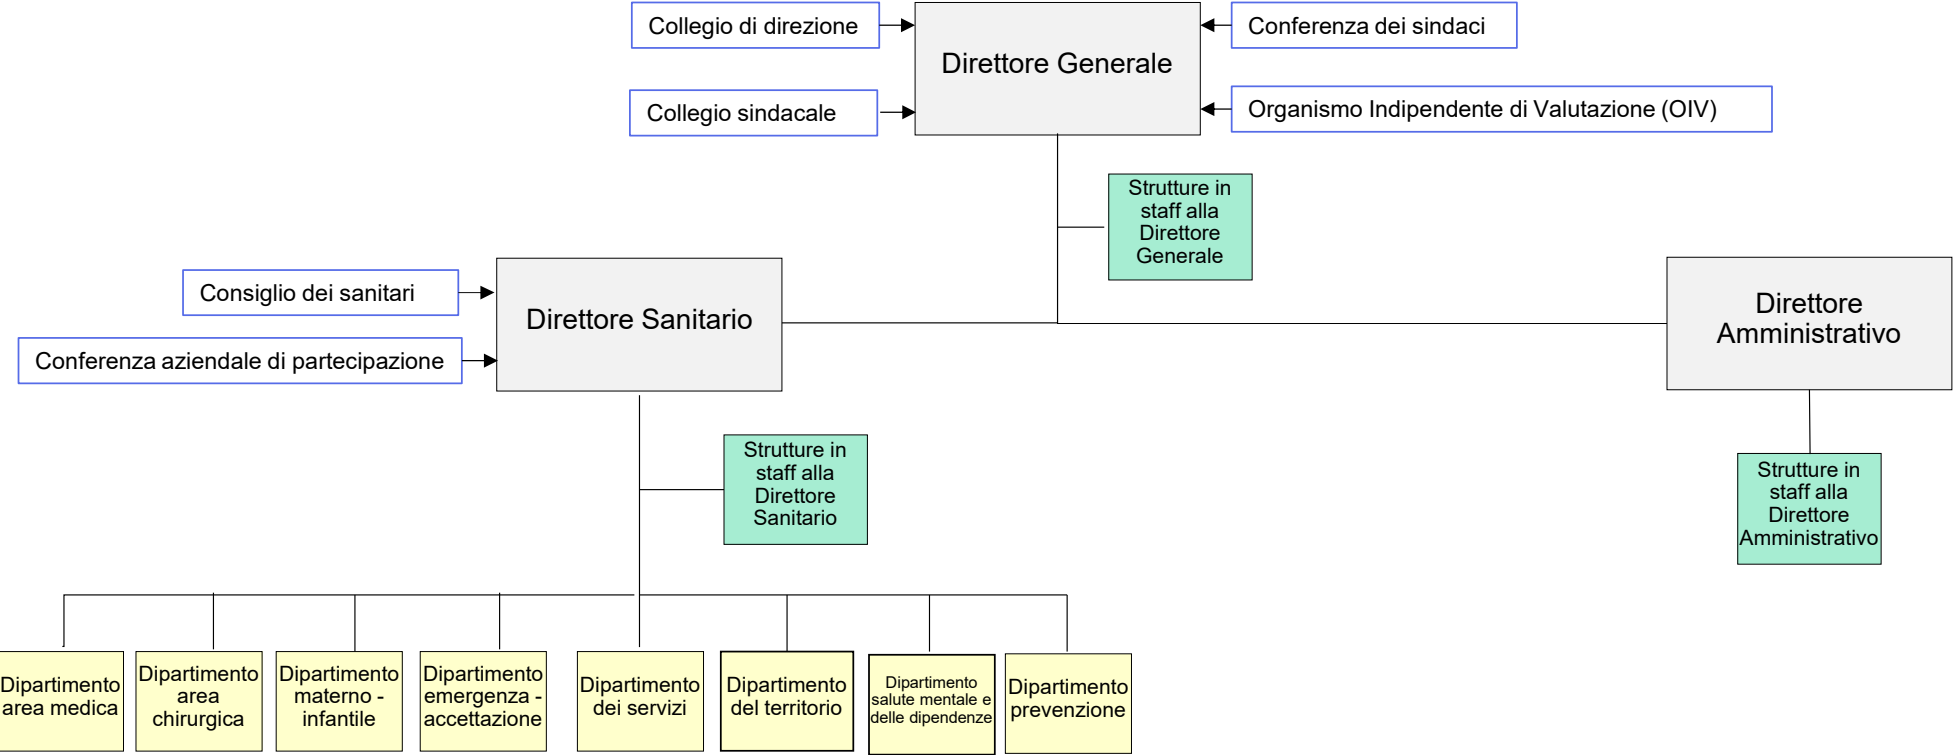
Collegio di direzione

Direttore Generale

Conferenza dei sindaci

Collegio sindacale

Organismo Indipendente di Valutazione (OIV)

Strutture in staff alla Direttore Generale

Consiglio dei sanitari

Direttore Sanitario

Conferenza aziendale di partecipazione

Direttore Amministrativo

Strutture in staff alla Direttore Sanitario

Strutture in staff alla Direttore Amministrativo

Dipartimento area medica

Dipartimento area chirurgica

Dipartimento materno - infantile

Dipartimento emergenza - accettazione

Dipartimento dei servizi

Dipartimento del territorio

Dipartimento salute mentale e delle dipendenze

Dipartimento prevenzione